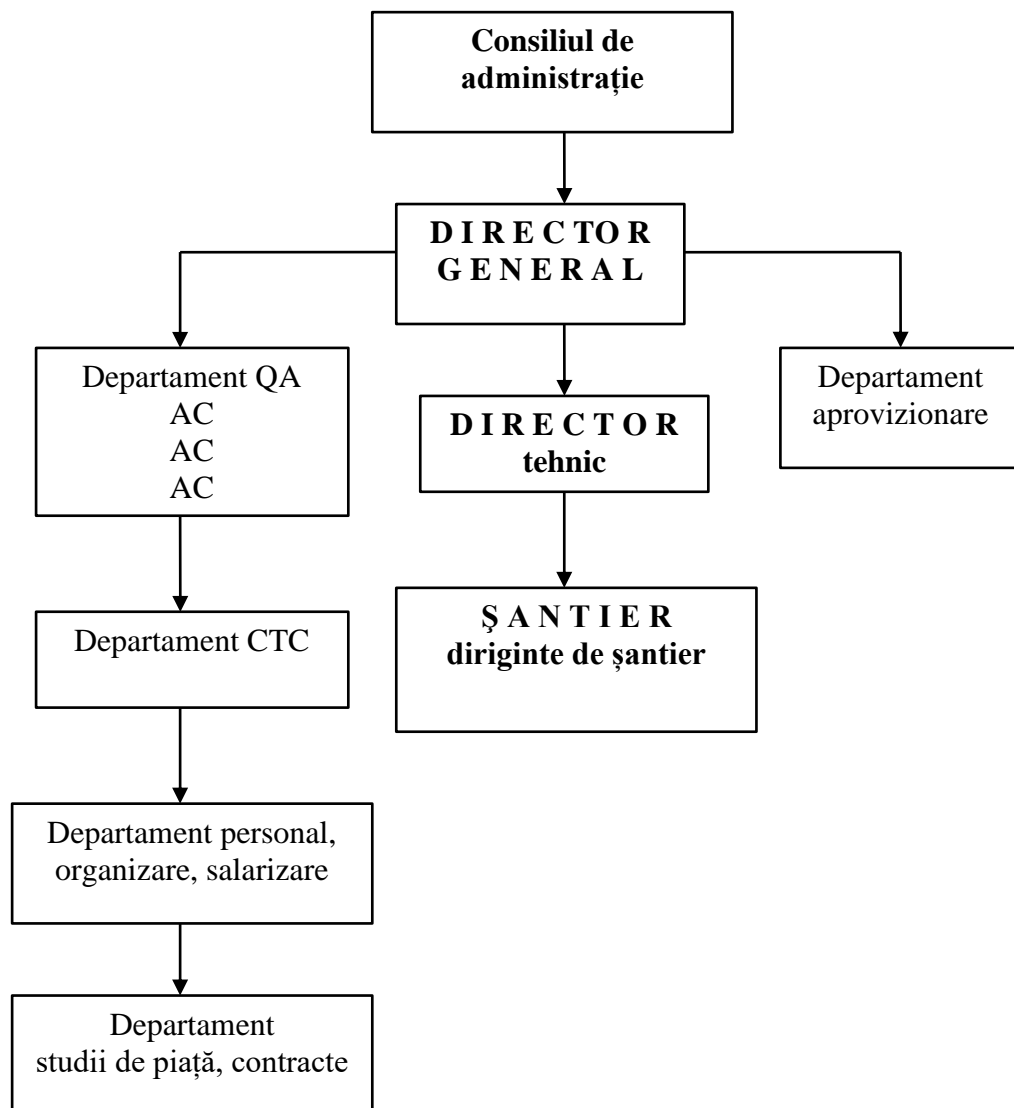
Consiliul de administrație

D I R E C T O R
G E N E R A L

Departament QA
AC
AC
AC

D I R E C T O R
tehnic

Departament aprovizionare

Departament CTC

Ş A N T I E R
diriginte de șantier

Departament personal, organizare, salarizare

Departament
studii de piață, contracte